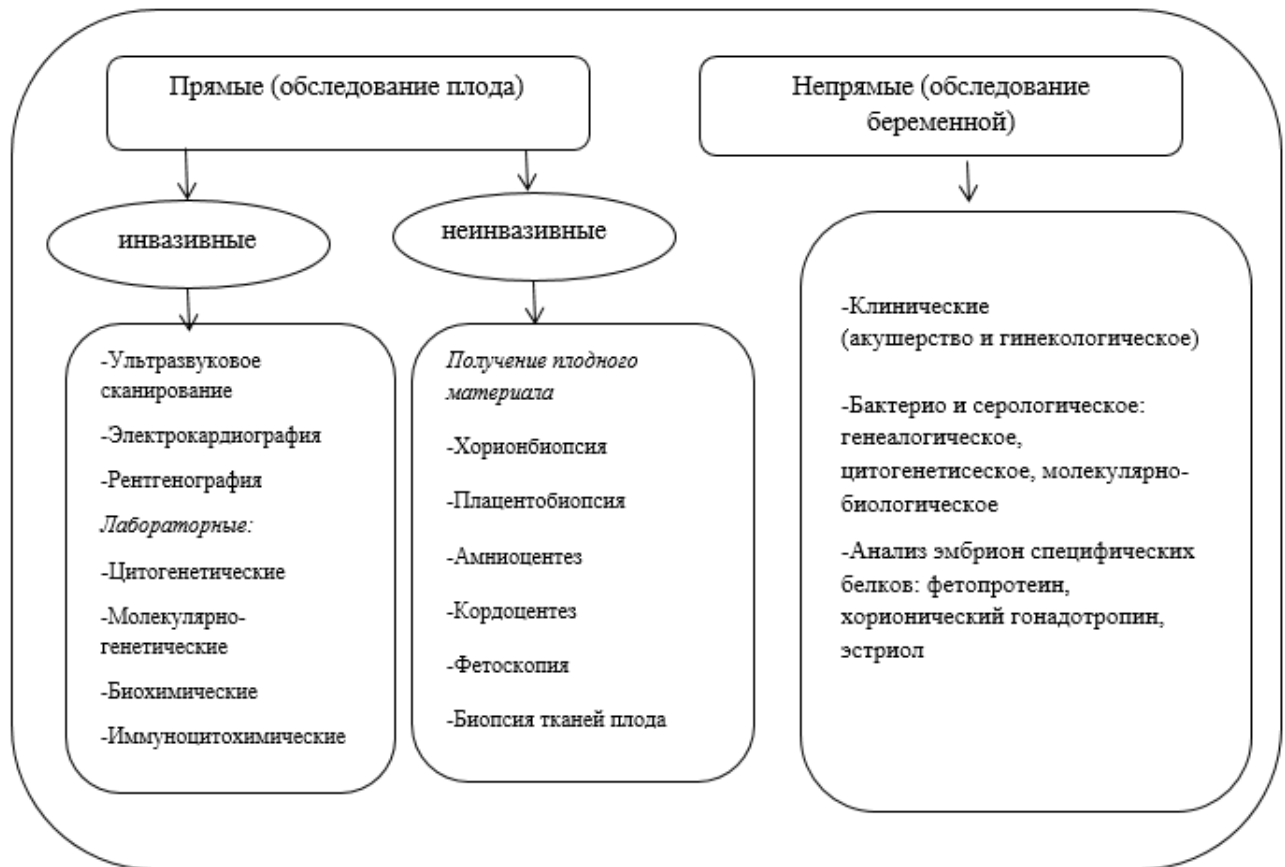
Прямые (обследование плода)

Непрямые (обследование беременной)

инвазивные

неинвазивные

-Ультразвуковое сканирование

-Электрокардиография

-Рентгенография

*Лабораторные:*

-Цитогенетические

-Молекулярно-генетические

-Биохимические

-Иммуноцитохимические

*Получение плодного материала*

-Хорионбиопсия

-Плацентобиопсия

-Амниоцентез

-Кордоцентез

-Фетоскопия

-Биопсия тканей плода

-Клинические (акушерство и гинекологическое)

-Бактерио и серологическое: генеалогическое, цитогенетисеское, молекулярно-биологическое

-Анализ эмбрион специфических белков: фетопротеин, хорионический гонадотропин, эстриол